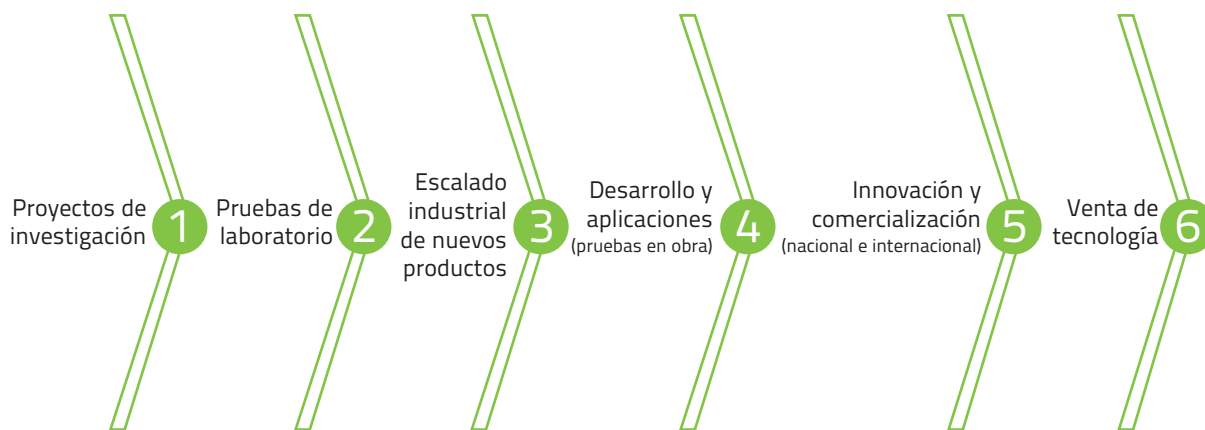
Proyectos de investigación 1

Pruebas de laboratorio 2

Escalado industrial de nuevos productos 3

Desarrollo y aplicaciones (pruebas en obra) 4

Innovación y comercialización (nacional e internacional) 5

Venta de tecnología 6